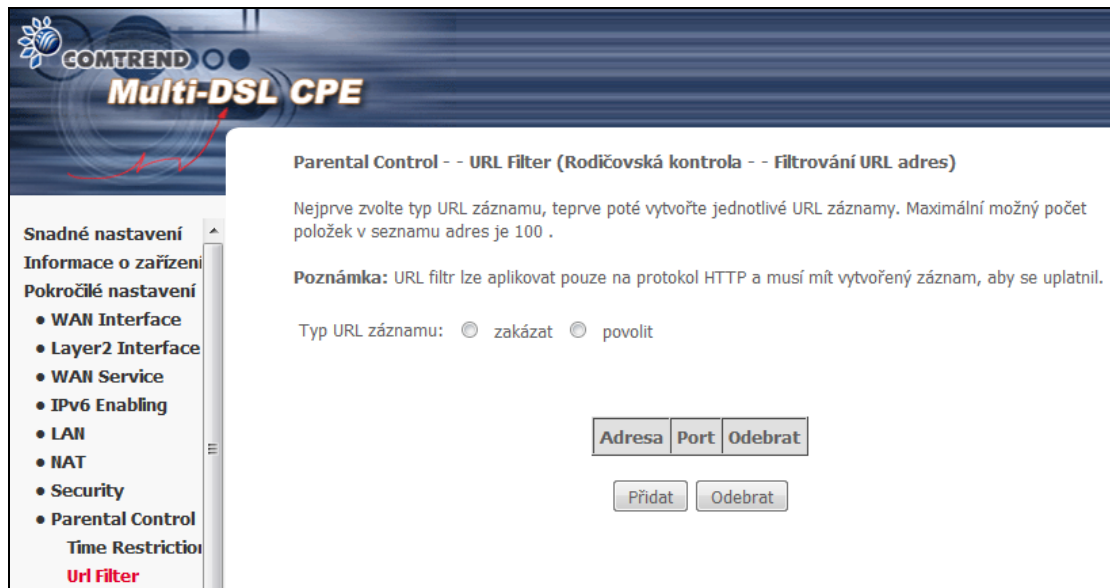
COMTREND
Multi-DSL CPE

Snadné nastavení
Informace o zařízeni
Pokročilé nastavení
• WAN Interface
• Layer2 Interface
• WAN Service
• IPv6 Enabling
• LAN
• NAT
• Security
• Parental Control
Time Restrictio
Url Filter

Parental Control - - URL Filter (Rodičovská kontrola - - Filtrování URL adres)

Nejprve zvolte typ URL záznamu, teprve poté vytvořte jednotlivé URL záznamy. Maximální možný počet položek v seznamu adres je 100 .

Poznámka: URL filtr lze aplikovat pouze na protokol HTTP a musí mít vytvořený záznam, aby se uplatnil.

Typ URL záznamu: zakázat povolit

| Adresa | Port | Odebrat |
|---|---|---|

Přidat Odebrat